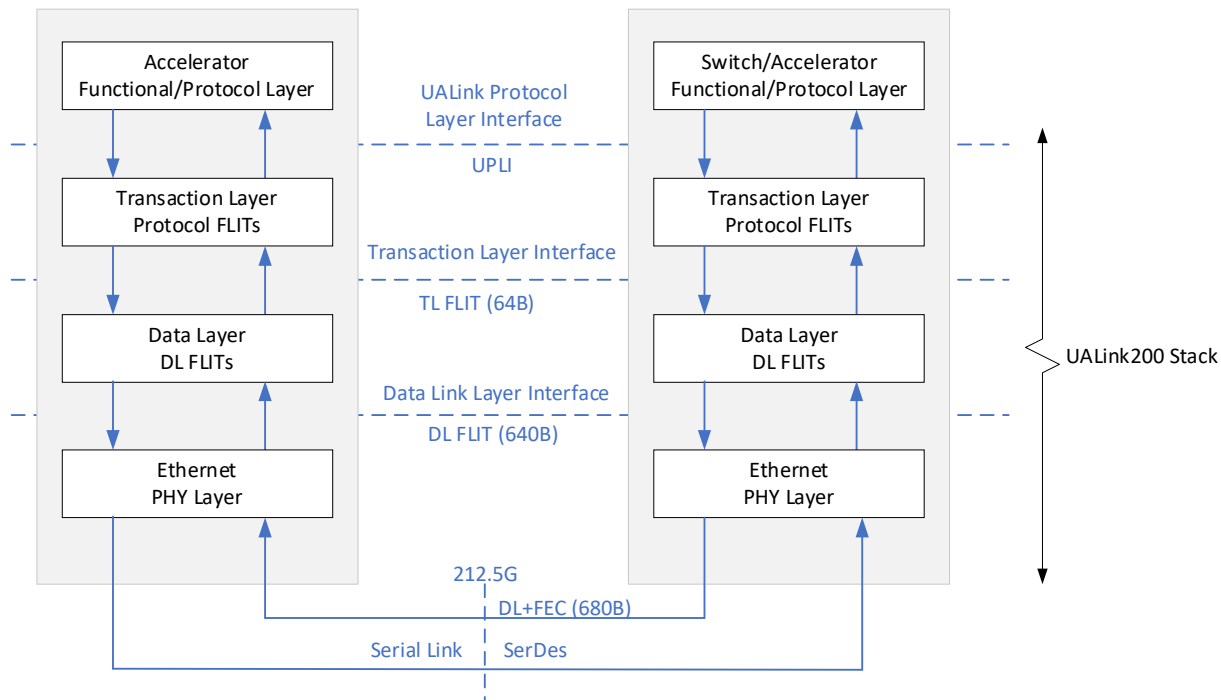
Accelerator Functional/Protocol Layer

UALink Protocol Layer Interface

Switch/Accelerator Functional/Protocol Layer

UPLI

Transaction Layer Protocol FLITs

Transaction Layer Interface

Transaction Layer Protocol FLITs

TL FLIT (64B)

Data Layer DL FLITs

UALink200 Stack

Data Link Layer Interface

Data Layer DL FLITs

DL FLIT (640B)

Ethernet PHY Layer

Ethernet PHY Layer

212.5G

DL+FEC (680B)

Serial Link

SerDes